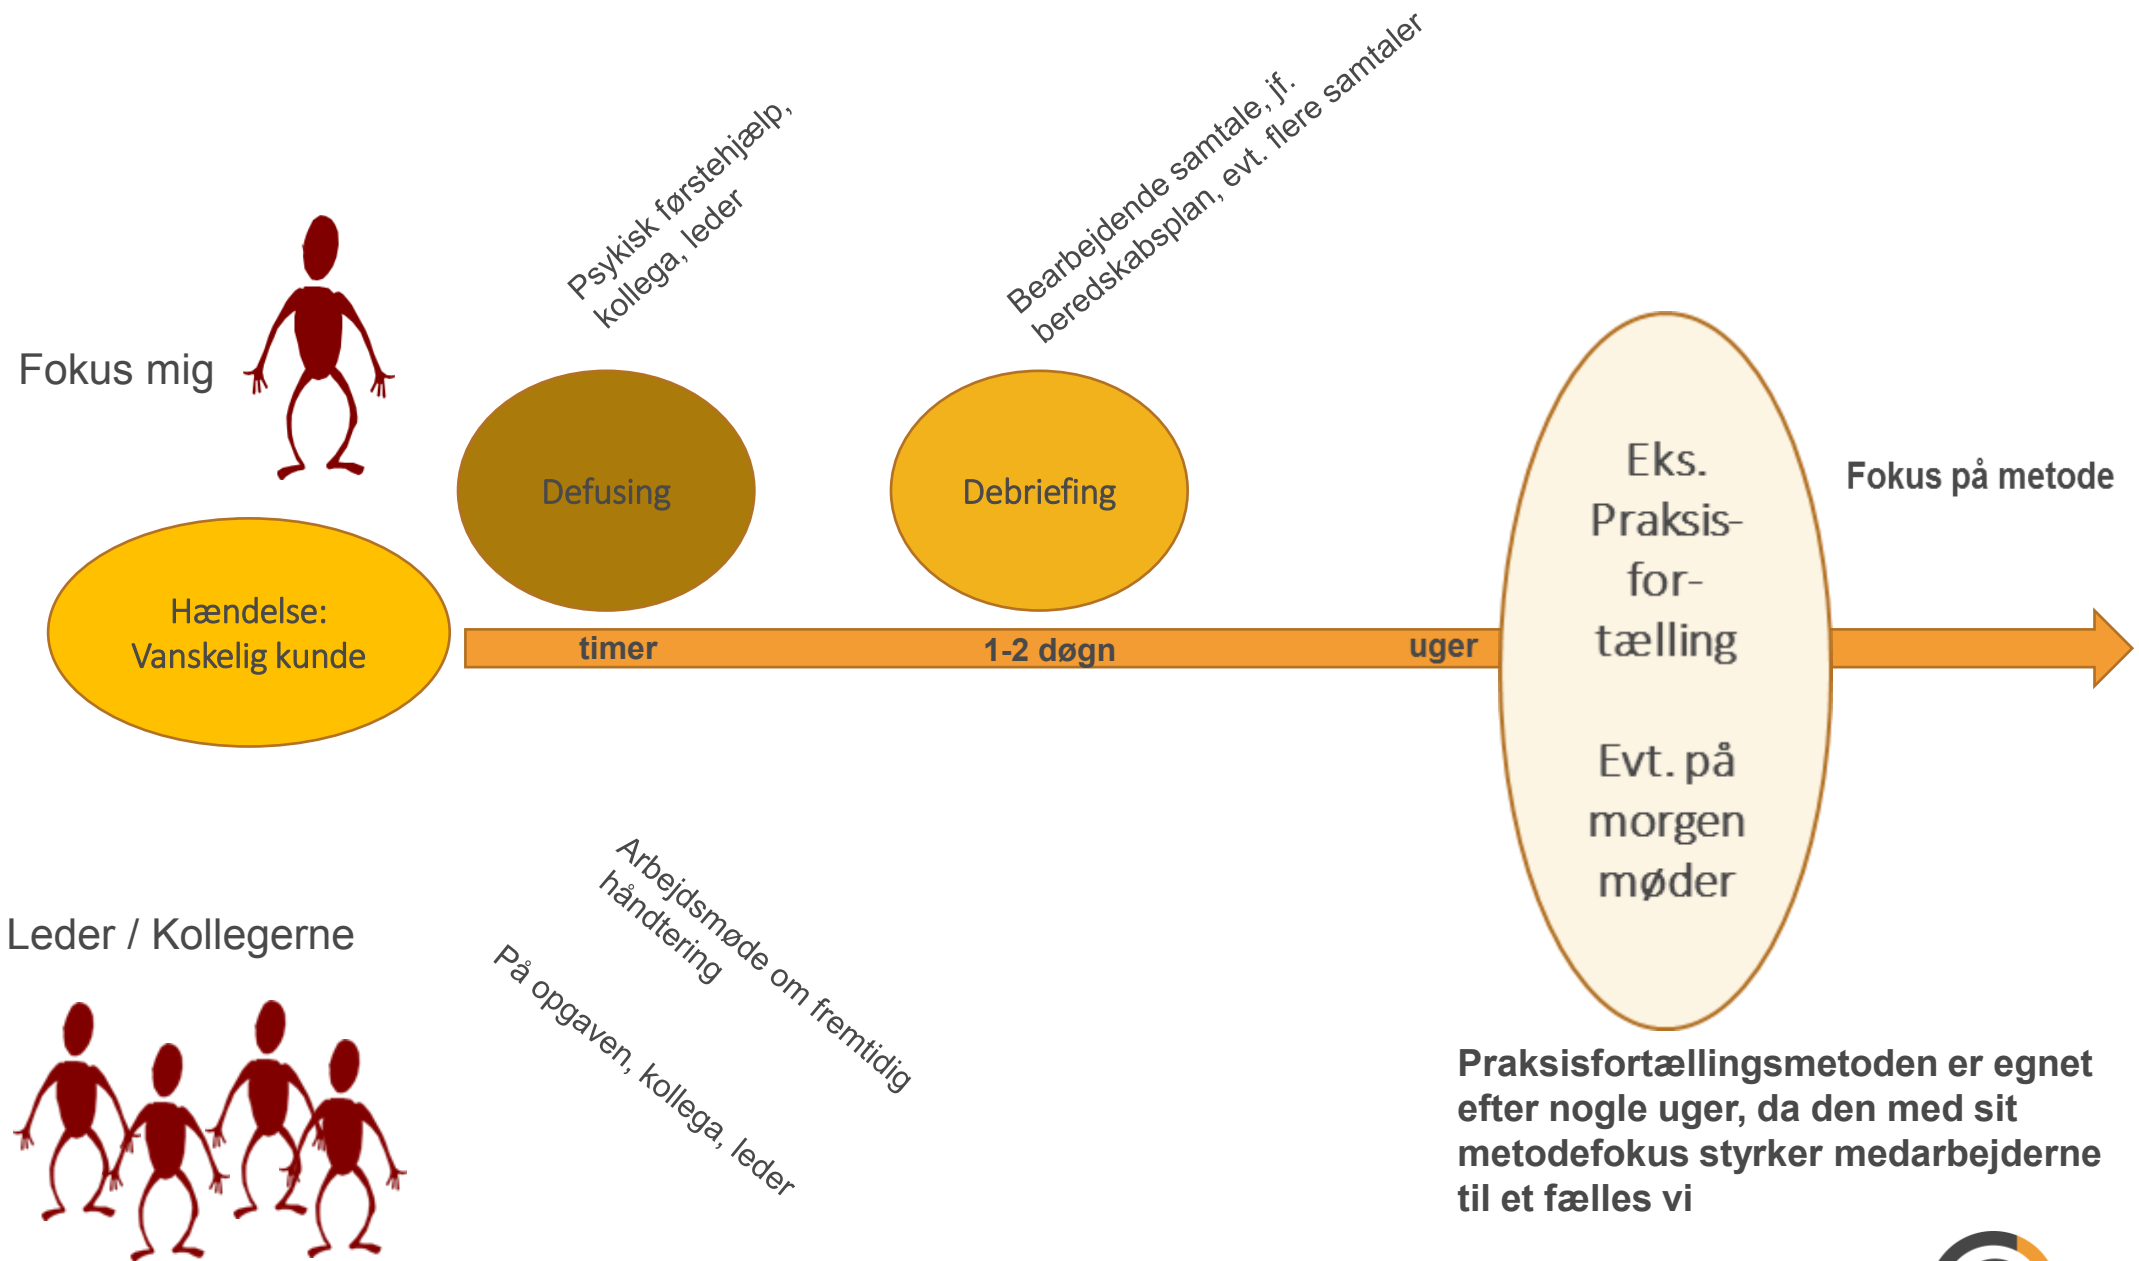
Fokus mig

Psykisk førstehjælp, kollega, leder

Bearbejdende samtale, jf. beredskabsplan, evt. flere samtaler

Defusing

Debriefing

Hændelse: Vanskelig kunde

timer

1-2 døgn

uger

Eks. Praksisfortælling

Evt. på morgen møder

Fokus på metode

Leder / Kollegerne

Arbejdsmøde om fremtidig håndtering

På opgaven, kollega, leder

Praksisfortællingsmetoden er egnet efter nogle uger, da den med sit metodefokus styrker medarbejderne til et fælles vi